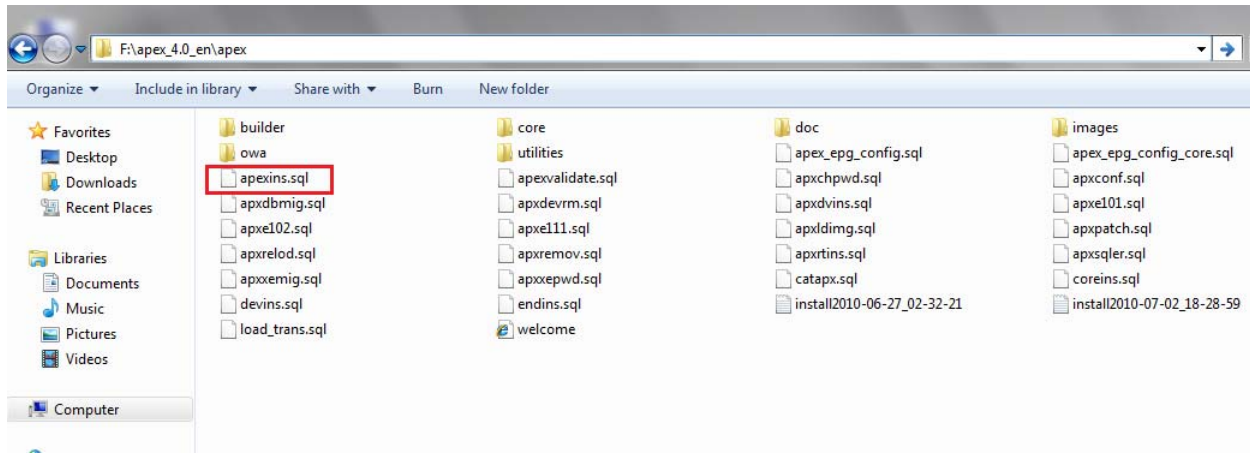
F:\apex_4.0_en\apex

Organize ▾ Include in library ▾ Share with ▾ Burn New folder

Favorites
Desktop
Downloads
Recent Places

Libraries
Documents
Music
Pictures
Videos

Computer

builder
owa
apexins.sql
apxdbmig.sql
apxe102.sql
apxrelod.sql
apxxemig.sql
devins.sql
load_trans.sql

core
utilities
apexvalidate.sql
apxdevrm.sql
apxe111.sql
apxremov.sql
apxxepwd.sql
endins.sql
welcome

doc
apex_epg_config.sql
apxchpwd.sql
apxdvins.sql
apxldimg.sql
apxrtins.sql
catapx.sql
install2010-06-27_02-32-21

images
apex_epg_config_core.sql
apxconf.sql
apxe101.sql
apxpatch.sql
apxsqler.sql
coreins.sql
install2010-07-02_18-28-59